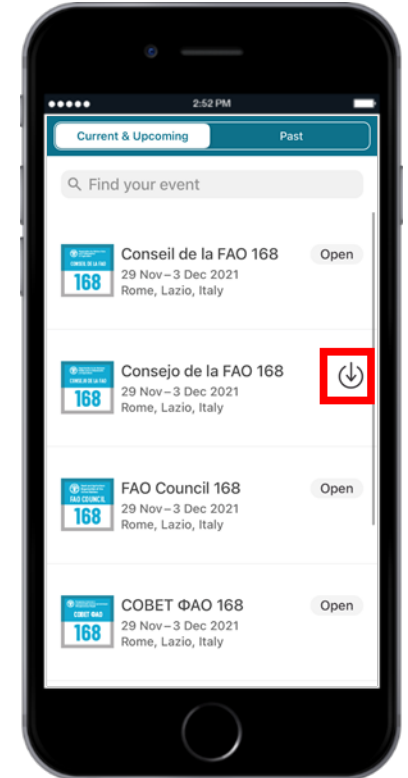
●●●●● 2:52 PM

Current & Upcoming
Past

Find your event

CONSEIL DE LA FAO
168
Conseil de la FAO 168
29 Nov – 3 Dec 2021
Rome, Lazio, Italy
Open

168
Consejo de la FAO 168
29 Nov – 3 Dec 2021
Rome, Lazio, Italy

FAO COUNCIL
168
FAO Council 168
29 Nov – 3 Dec 2021
Rome, Lazio, Italy
Open

СОВЕТ ФАО
168
СОВЕТ ФАО 168
29 Nov – 3 Dec 2021
Rome, Lazio, Italy
Open